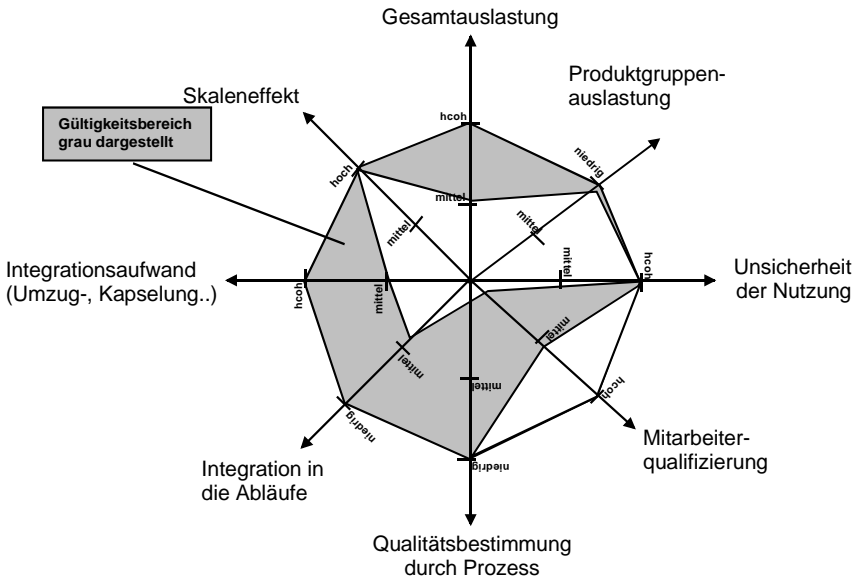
Gesamtauslastung

Produktgruppenauslastung

Skaleneffekt

Gültigkeitsbereich grau dargestellt

hcoh

niedrig

hoch

mittel

mittel

mittel

Integrationsaufwand (Umzug-, Kapselung..)

hcoh

mittel

mittel

hcoh

Unsicherheit der Nutzung

mittel

mittel

mittel

hcoh

niedrig

niedrig

Mitarbeiterqualifizierung

Integration in die Abläufe

Qualitätsbestimmung durch Prozess